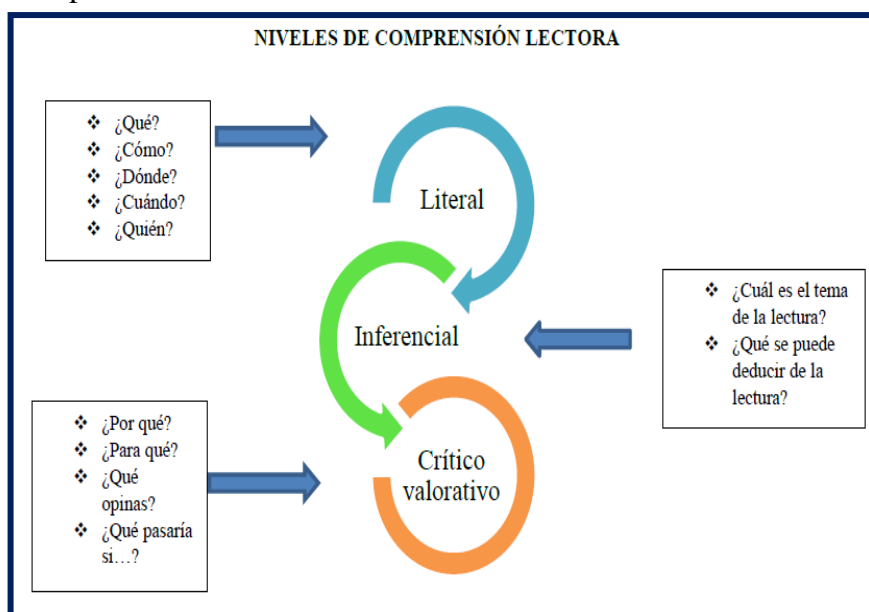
NIVELES DE COMPRENSIÓN LECTORA

❖ ¿Qué?
❖ ¿Cómo?
❖ ¿Dónde?
❖ ¿Cuándo?
❖ ¿Quién?

Literal

Inferencial

❖ ¿Cuál es el tema de la lectura?
❖ ¿Qué se puede deducir de la lectura?

❖ ¿Por qué?
❖ ¿Para qué?
❖ ¿Qué opinas?
❖ ¿Qué pasaría si…?

Crítico valorativo